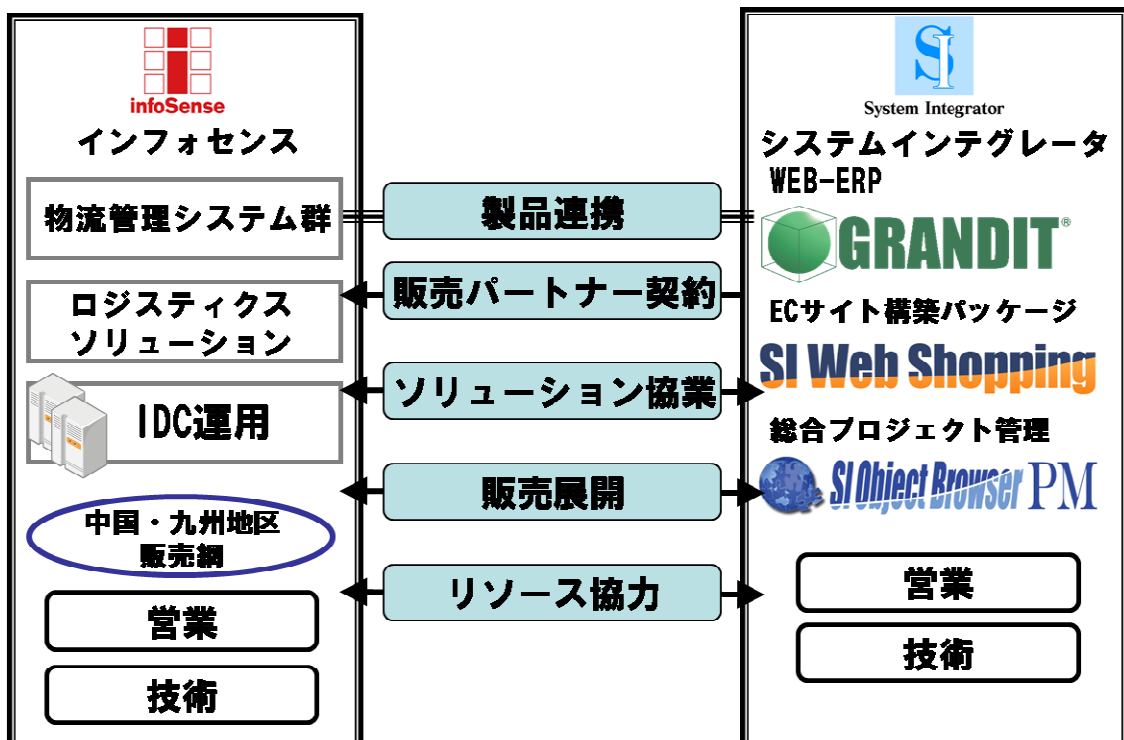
infoSense
インフォセンス

物流管理システム群

ロジスティクス
ソリューション

IDC運用

中国・九州地区
販売網

営業

技術

製品連携

販売パートナー契約

ソリューション協業

販売展開

リソース協力

SI
System Integrator
システムインテグレータ

WEB-ERP
GRANDIT®

ECサイト構築パッケージ
SI Web Shopping

総合プロジェクト管理
SI Object Browser PM

営業

技術